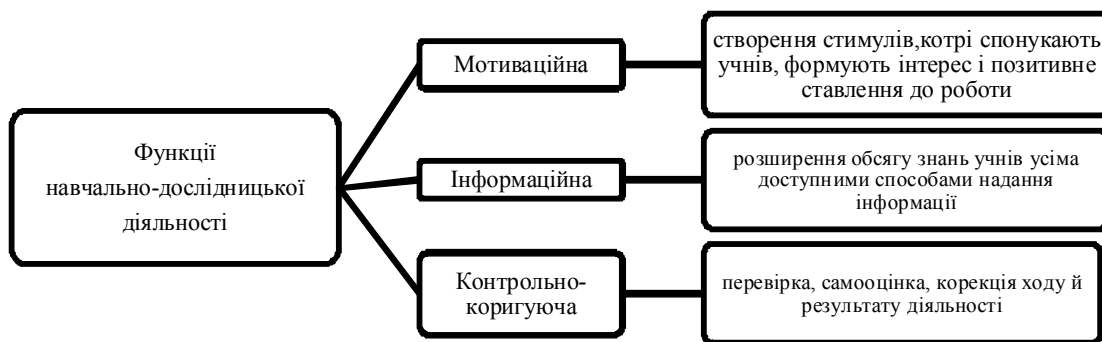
Функції навчально-дослідницької діяльності

Мотиваційна

створення стимулів,котрі спонукають учнів, формують інтерес і позитивне ставлення до роботи

Інформаційна

розширення обсягу знань учнів усіма доступними способами надання інформації

Контрольно-коригуюча

перевірка, самооцінка, корекція ходу й результату діяльності